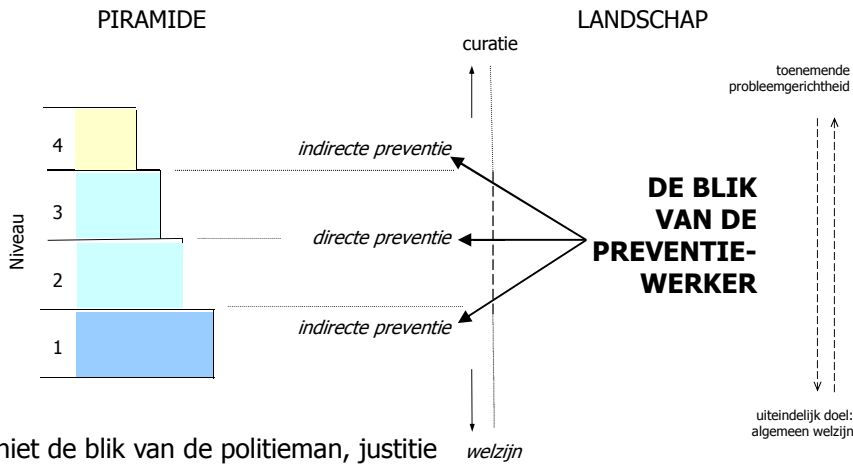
PIRAMIDE

LANDSCHAP

curatie

toenemende probleemgerichtheid

Niveau

4

3

2

1

indirecte preventie

directe preventie

indirecte preventie

DE BLIK VAN DE PREVENTIEWERKER

uiteindelijk doel: algemeen welzijn

welzijn

niet de blik van de politieman, justitie